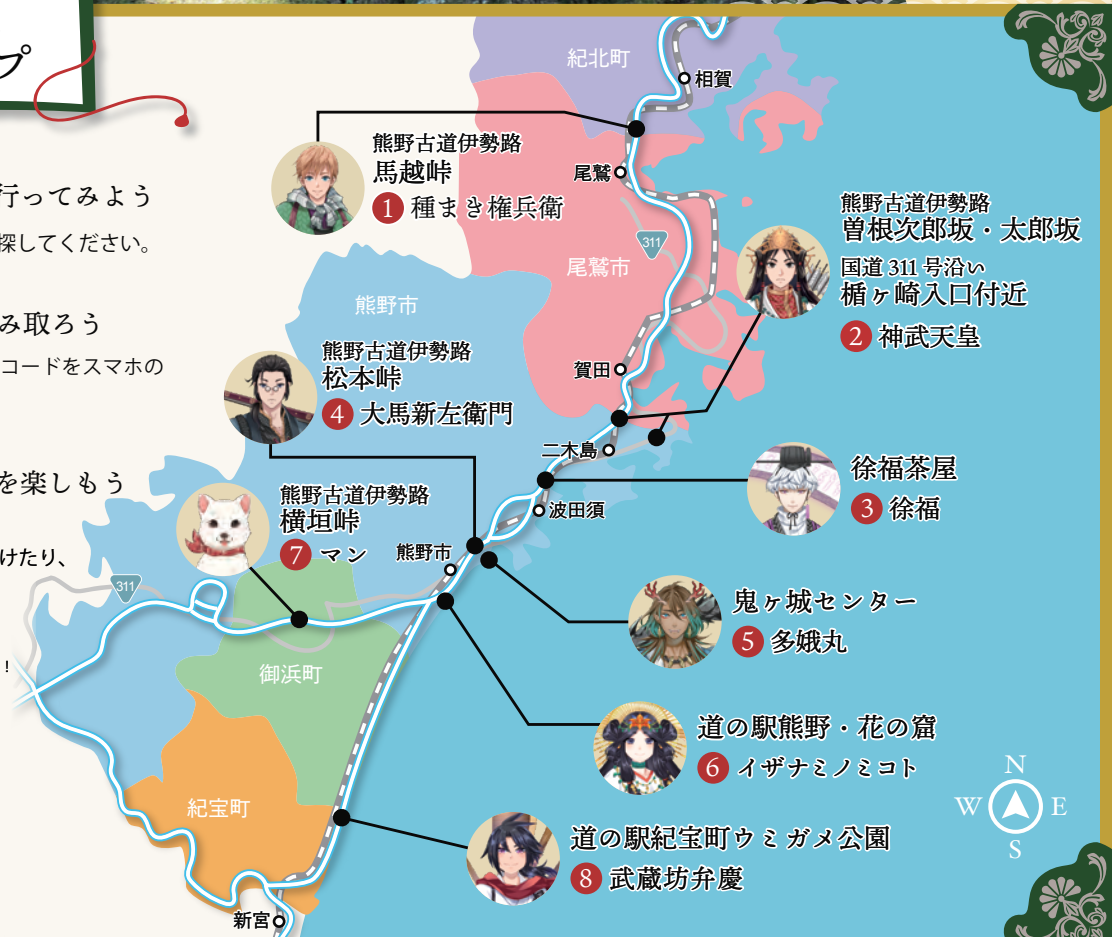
プ

行ってみよう
探してください。

み取ろう
コードをスマホの

を楽しもう

けたり、

!

紀北町
相賀
尾鷲
311
尾鷲市
熊野市
賀田
二木島
波田須
熊野市
311
御浜町
紀宝町
新宮

熊野古道伊勢路
馬越峠
1 種まき権兵衛

熊野古道伊勢路
曽根次郎坂・太郎坂
国道 311 号沿い
楯ヶ崎入口付近
2 神武天皇

熊野古道伊勢路
松本峠
4 大馬新左衛門

徐福茶屋
3 徐福

熊野古道伊勢路
横垣峠
7 マン

鬼ヶ城センター
5 多娥丸

道の駅熊野・花の窟
6 イザナミノミコト

道の駅紀宝町ウミガメ公園
8 武蔵坊弁慶

N
W
E
S